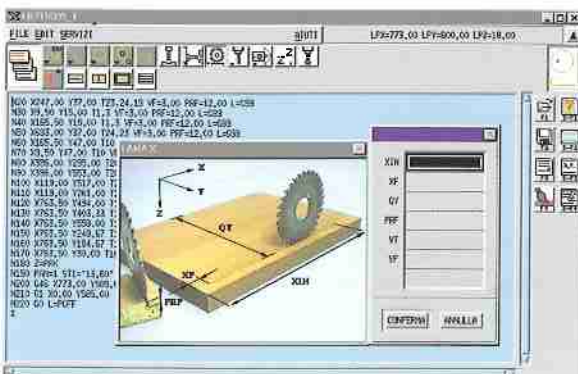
EDITOR_1

FILE EDIT SERVIZI

AIUTI

LPX=773,00 LPY=600,00 LPZ=18,00

N20 X247,00 Y37,00 T23.24.15 VF=3,00 PRF=12,00 L=G59
N30 X9,50 Y15,00 T1.3 VF=3,00 PRF=12,00 L=G59
N40 X185,50 Y16,00 T1.3 VF=3,00 PRF=12,00 L=G59
N50 X633,00 Y37,00 T24.25 VF=3,00 PRF=12,00 L=G59
N60 X185,50 Y47,00 T10
N70 X9,50 Y47,00 T10
N80 X396,00 Y295,00 T2
N90 X396,00 Y553,00 T2
N100 X119,00 Y517,00 T
N110 X119,00 Y763,00 T
N120 X763,50 Y434,00 T
N130 X763,50 Y463,33 T
N140 X763,50 Y550,00 T
N150 X763,50 Y248,67 T
N160 X763,50 Y184,67 T
N170 X763,50 Y38,00 T
N180 Z=PRF
N190 PAN=1 ST1="13,60"
N200 G46 X773,00 Y585,0
N210 T1 X0,00 Y585,00
N220 G0 L=POFF
%

LAMA X

X
Y
Z
QY
XF
PRF
XIN

XIN
XF
QY
PRF
VT
VF

CONFERMA
ANNULLA